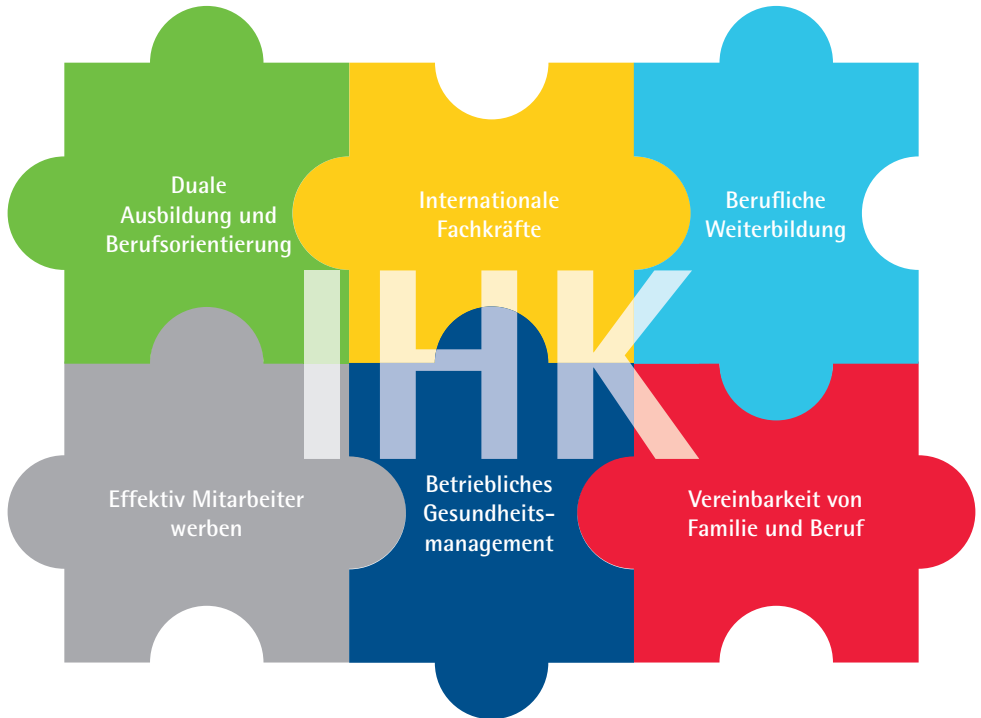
Duale Ausbildung und Berufsorientierung

Internationale Fachkräfte

Berufliche Weiterbildung

IHK

Effektiv Mitarbeiter werben

Betriebliches Gesundheitsmanagement

Vereinbarkeit von Familie und Beruf